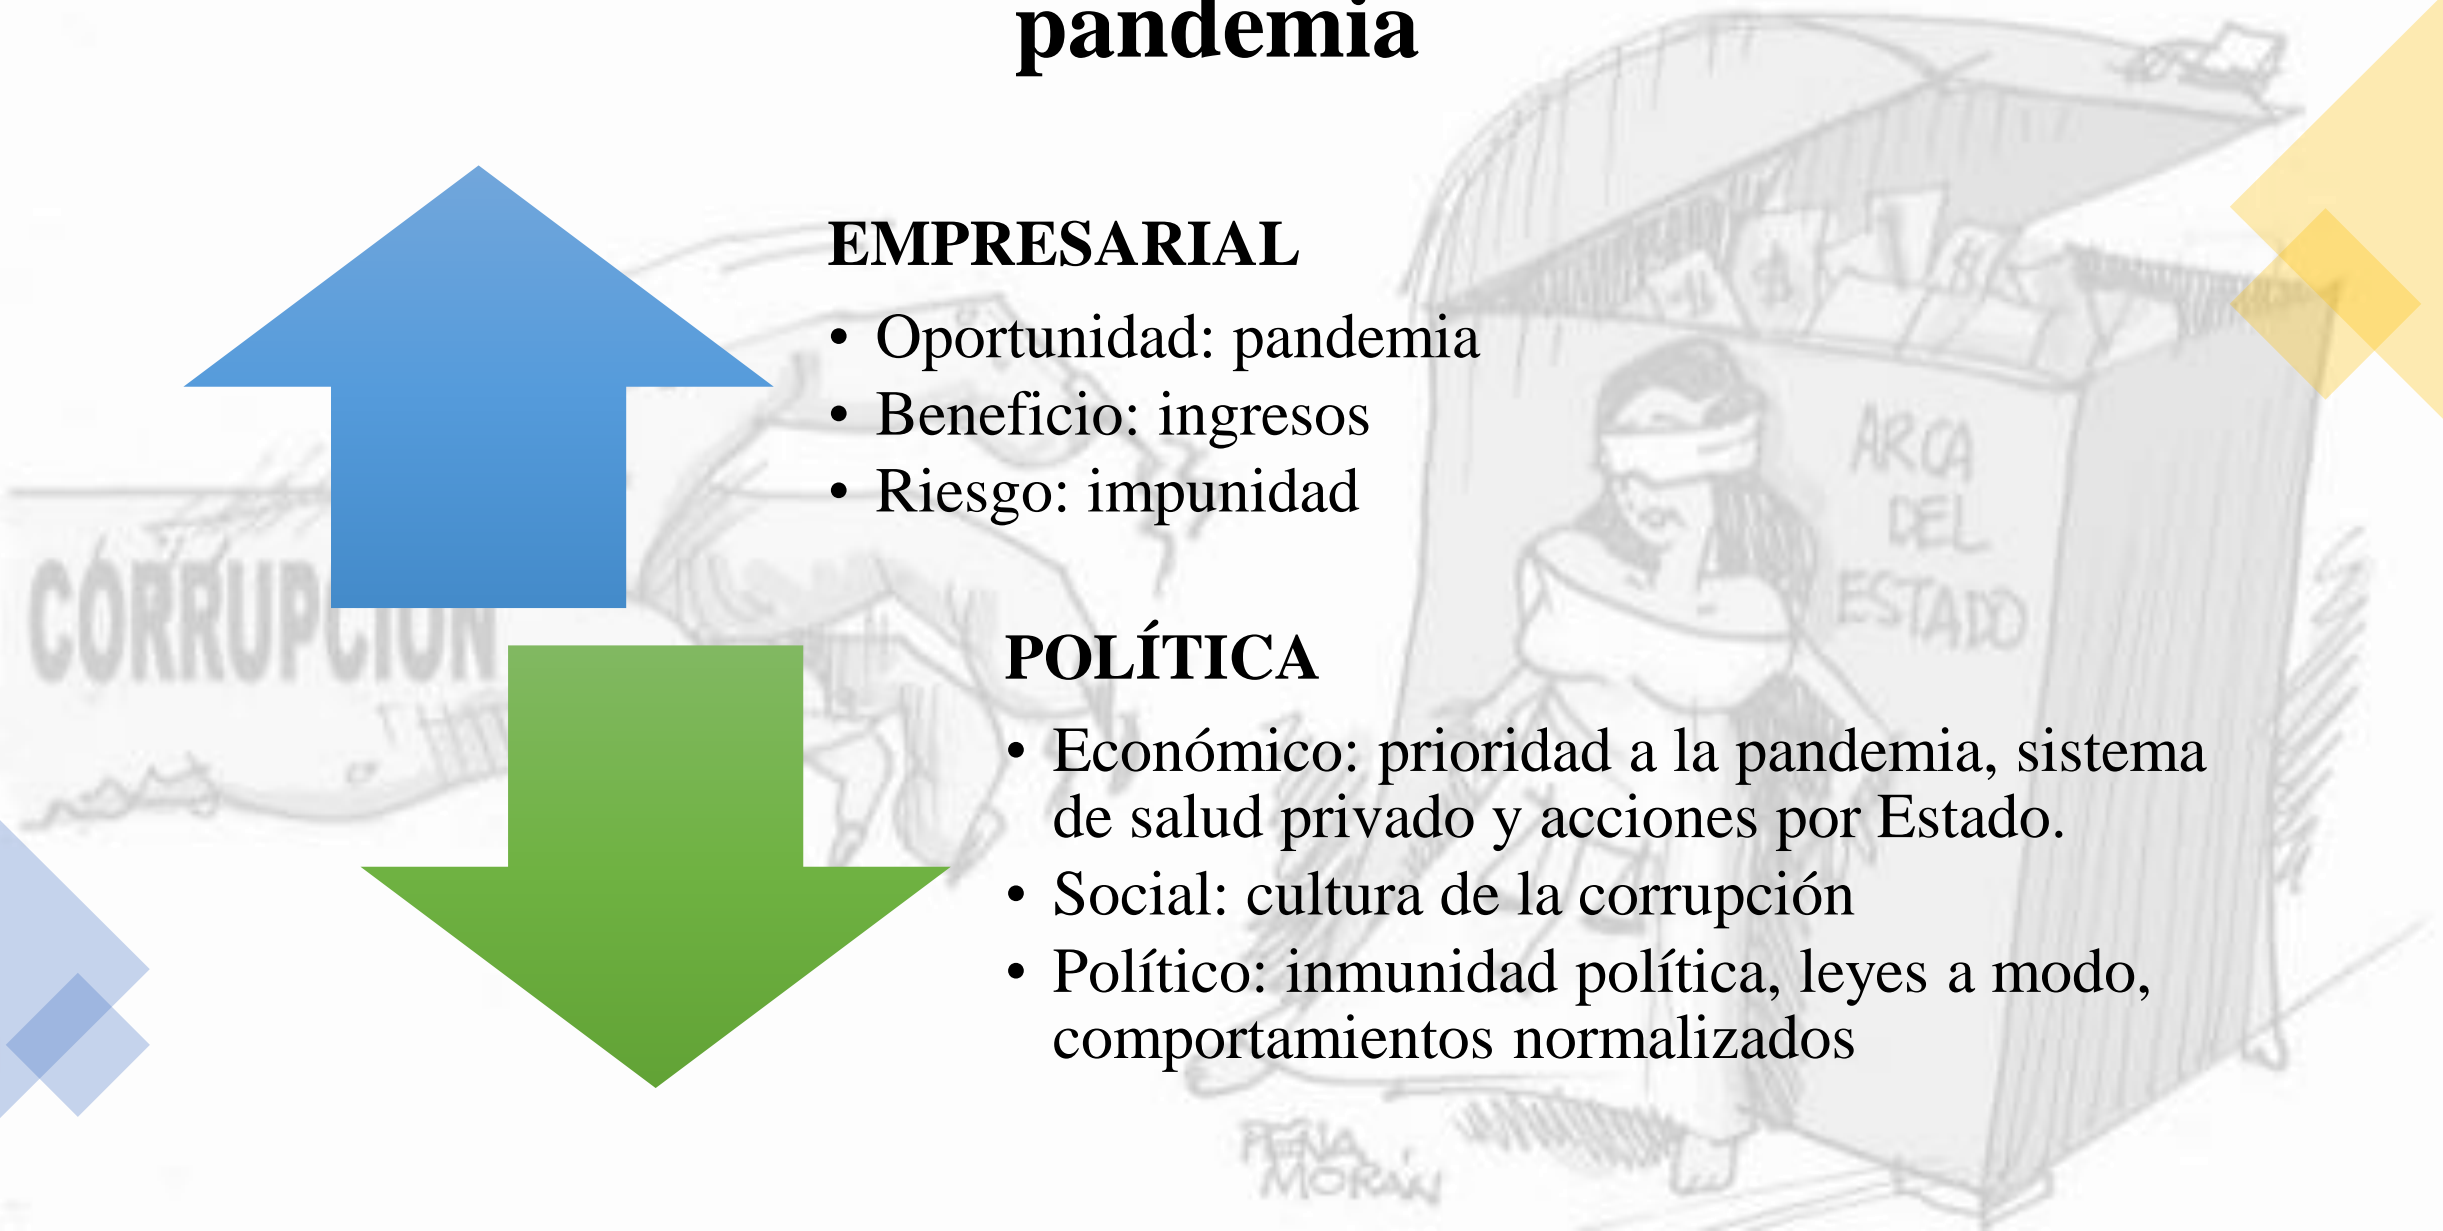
pandemia

EMPRESARIAL

• Oportunidad: pandemia
• Beneficio: ingresos
• Riesgo: impunidad

POLÍTICA

• Económico: prioridad a la pandemia, sistema de salud privado y acciones por Estado.
• Social: cultura de la corrupción
• Político: inmunidad política, leyes a modo, comportamientos normalizados

CORRUPCIÓN

ARCA DEL ESTADO

PEÑA MORÁN